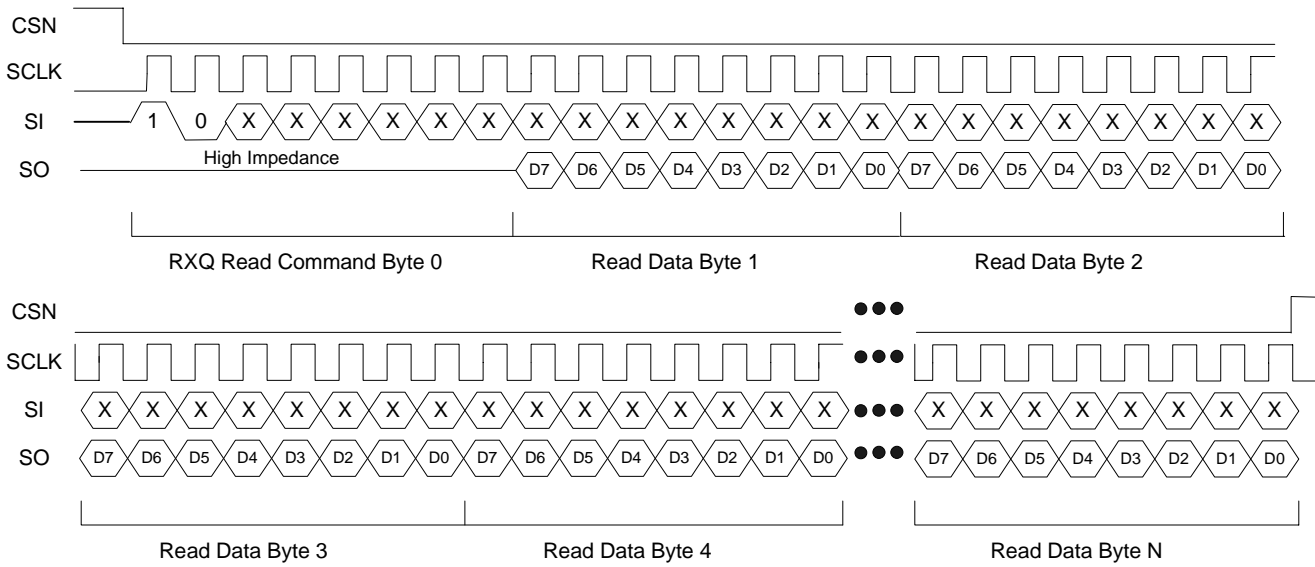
CSN
SCLK
SI 1 0 X X X X X X X X X X X X X X X X X X X X X X
SO High Impedance D7 D6 D5 D4 D3 D2 D1 D0 D7 D6 D5 D4 D3 D2 D1 D0

RXQ Read Command Byte 0
Read Data Byte 1
Read Data Byte 2

CSN
SCLK
SI X X X X X X X X X X X X X X X X X X X X X X X X
SO D7 D6 D5 D4 D3 D2 D1 D0 D7 D6 D5 D4 D3 D2 D1 D0 D7 D6 D5 D4 D3 D2 D1 D0

Read Data Byte 3
Read Data Byte 4
Read Data Byte N